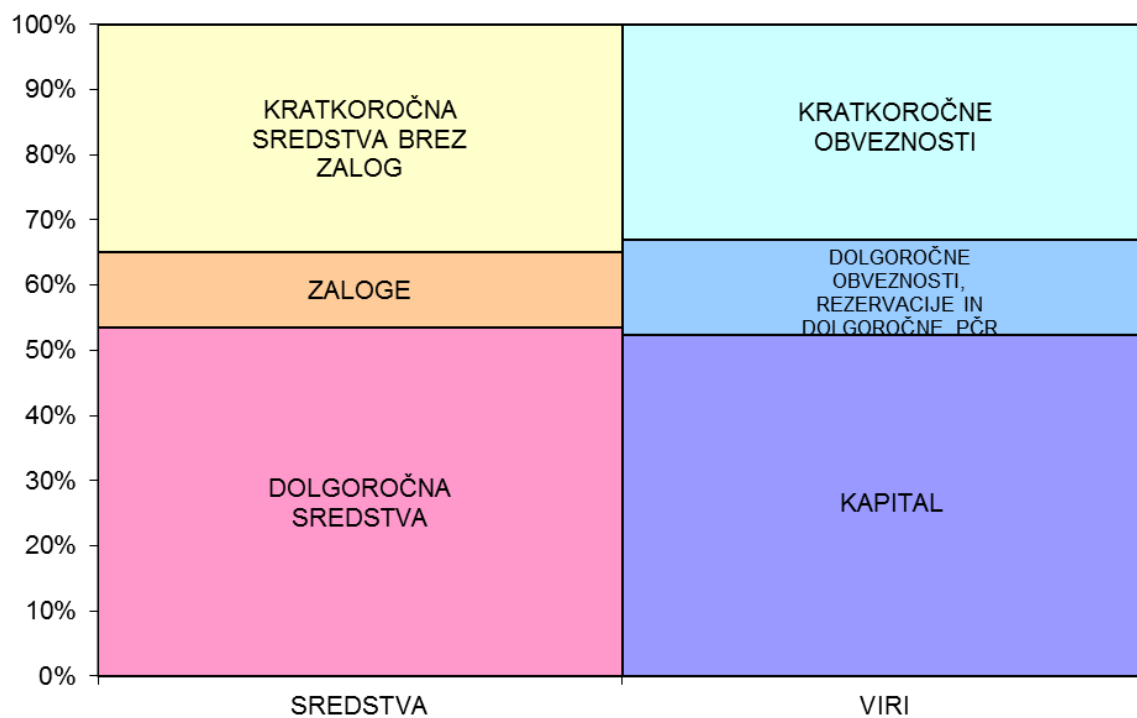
100%
90%
80%
70%
60%
50%
40%
30%
20%
10%
0%

KRATKOROČNA SREDSTVA BREZ ZALOG

ZALOGE

DOLGOROČNA SREDSTVA

KRATKOROČNE OBVEZNOSTI

DOLGOROČNE OBVEZNOSTI, REZERVACIJE IN DOLGOROČNE PČR

KAPITAL

SREDSTVA

VIRI